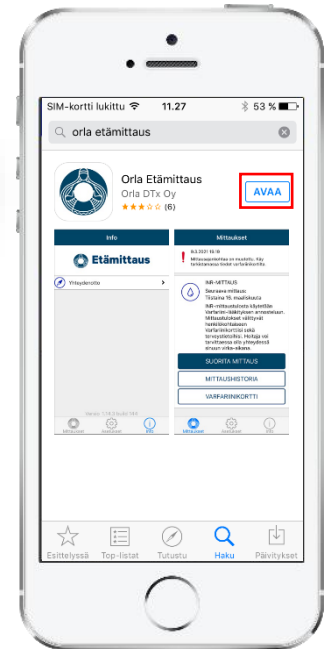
SIM-kortti lukittu 11.27 53 %

orla etämittaus

Orla Etämittaus
Orla DTx Oy
(6)
AVAA

Info
Etämittaus
Yhteydenotto

Mittaukset
INR-MITTAUS
Seuraava mittaus
SUORITA MITTAUS
MITTAUSHISTORIA
VARFARIINIKORTTI

Esittelyssä Top-listat Tutustu Haku Päivitykset